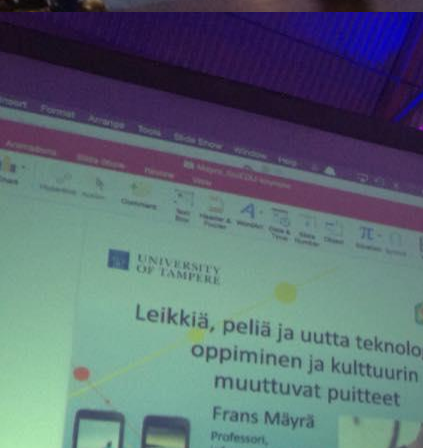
Insert Format Arrange Tools Slide Show Window Help

Animations Slide Show Review View

Comment

Text Box

Header & Footer

WordArt

Date & Time

Slide Number

Object

Equation

Symbol

UNIVERSITY OF TAMPERE

Leikkiä, peliä ja uutta teknolo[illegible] oppiminen ja kulttuurin muuttuvat puitteet

Frans Mäyrä

Professori,